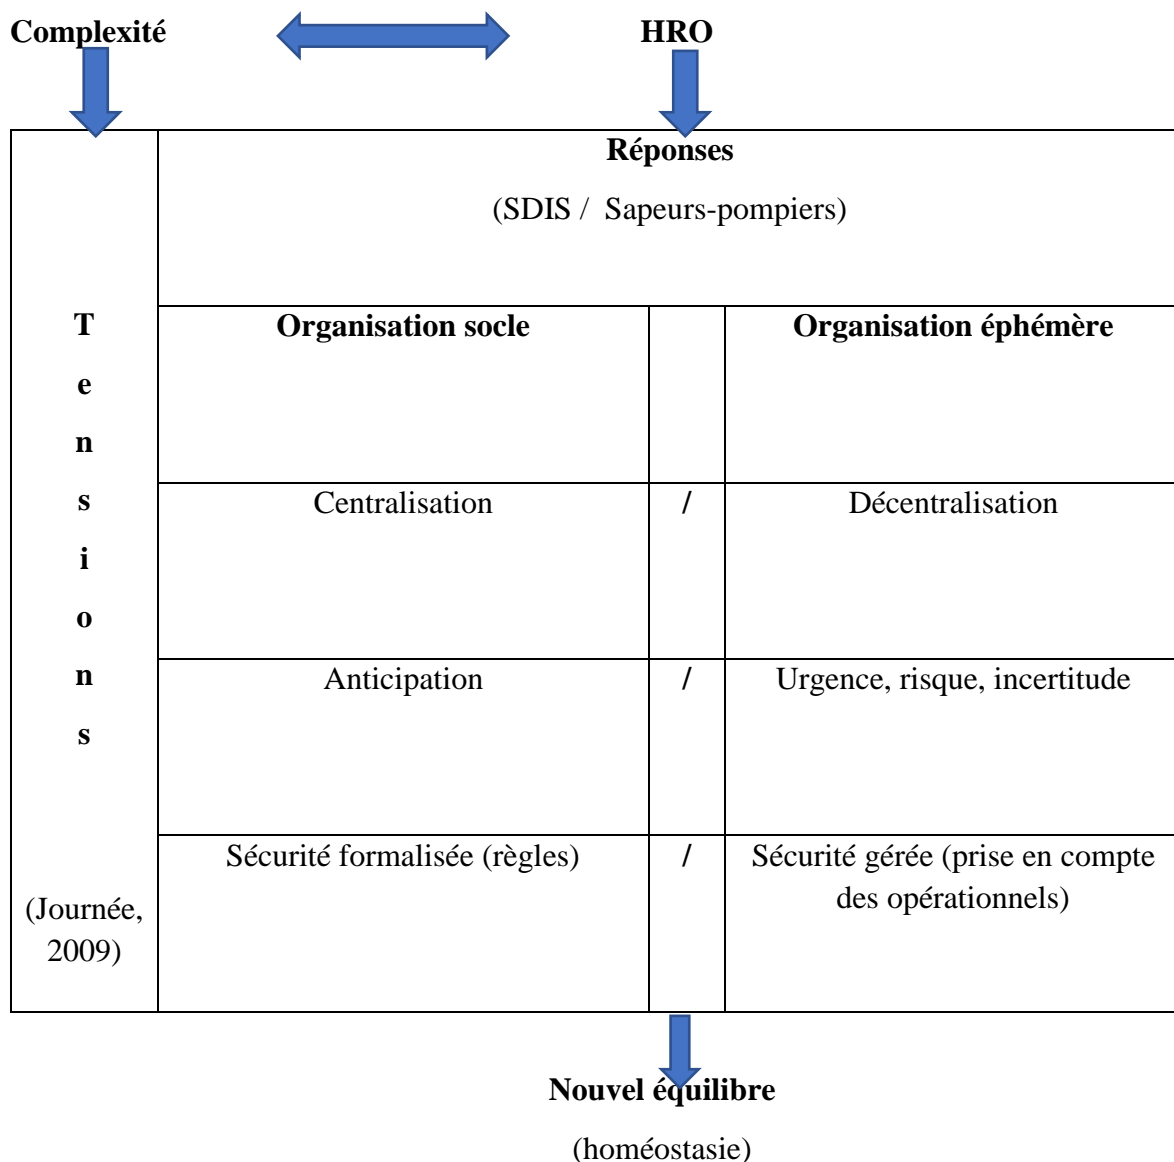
**Complexité** **HRO**

| Tensions (Journée, 2009) | **Réponses** (SDIS / Sapeurs-pompiers) | | |
|---|---|---|---|
| | **Organisation socle** | | **Organisation éphémère** |
| | Centralisation | / | Décentralisation |
| | Anticipation | / | Urgence, risque, incertitude |
| | Sécurité formalisée (règles) | / | Sécurité gérée (prise en compte des opérationnels) |

**Nouvel équilibre**

(homéostasie)